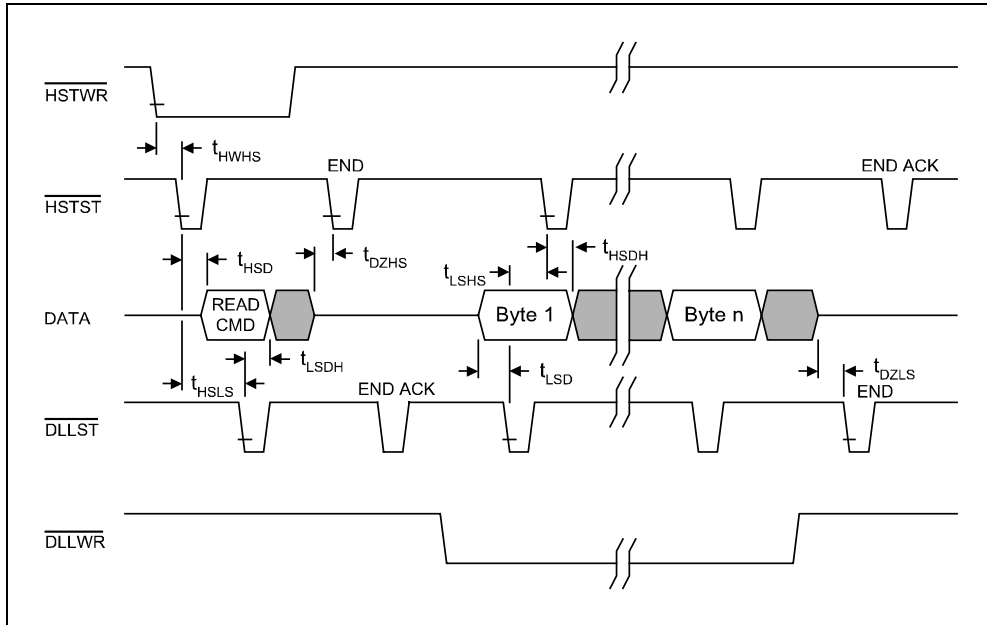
$\overline{HSTWR}$

$t_{HWHS}$

END

END ACK

$\overline{HSTST}$

$t_{HSD}$

$t_{DZHS}$

$t_{HSDH}$

$t_{LSHS}$

DATA

READ CMD

Byte 1

Byte n

$t_{LSDH}$

$t_{LSD}$

$t_{DZLS}$

$t_{HSLS}$

END ACK

END

$\overline{DLLST}$

$\overline{DLLWR}$